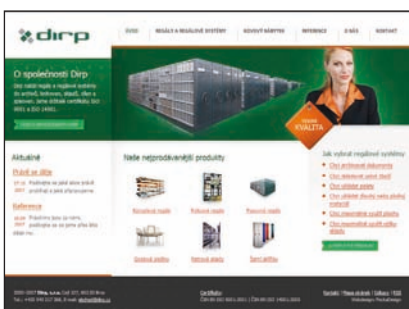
dirp

ÚVOD | REGÁLY A REGÁLOVÉ SYSTÉMY | KONTAKT | REFERENCE | O NÁS | KONTAKT

O společnosti Dirp

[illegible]

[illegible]

KVALITA

Aktuálně

Právě se děje

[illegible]

Reference

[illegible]

Naše nejprodávanější produkty

Kancelářské regály | Policové regály | Pojízdné regály

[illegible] | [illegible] | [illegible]

Jak vybrat regálové systémy

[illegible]

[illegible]

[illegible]

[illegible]

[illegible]

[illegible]

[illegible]

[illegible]

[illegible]

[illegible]